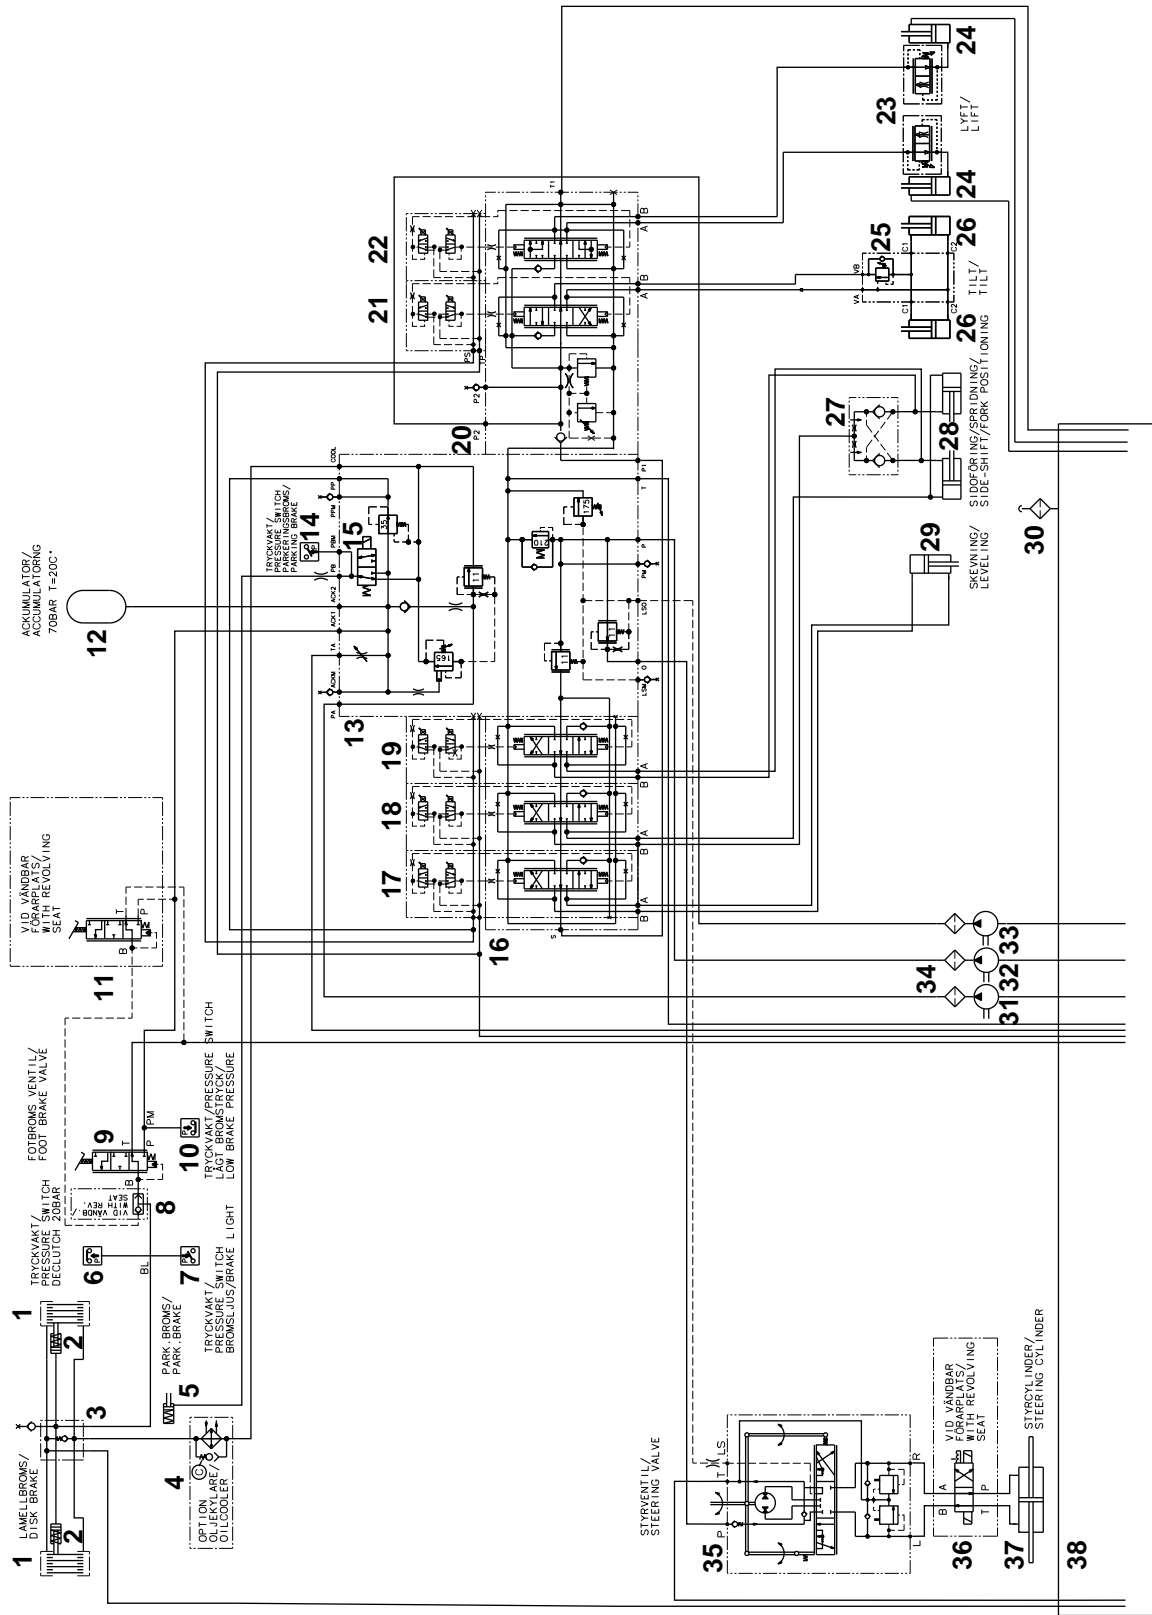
LAMELLBROMS/
DISK BRAKE

1
2
1
2
3

PARK.BROMS/
PARK.BRAKE
5

OPTION
OLJEKYLARE
OILCOOLER
4

TRYCKVAKT/
PRESSURE SWITCH
DECLUTCH
6
BL
7
TRYCKVAKT/
PRESSURE SWITCH
BROMSLJUS/BRAKE LIGHT

VID VÄNDB.
WITH REV.
SEAT
8
20BAR

FOTBROMS VENTIL/
FOOT BRAKE VALVE
9
T
P
B
PM
10
TRYCKVAKT/PRESSURE SWITCH
LÅGT BROMSTRYCK/
LOW BRAKE PRESSURE

VID VÄNDBAR
FÖRARPLATS/
WITH REVOLVING
SEAT
T
P
B
11

ACKUMULATOR/
ACCUMULATORNG
70BAR T=20C°
12

TRYCKVAKT/
PRESSURE SWITCH
PARKERINGSBROMS/
PARKING BRAKE
14
15
35
PP
PPM
PBM
PB
ACK2
ACK1
TA
ACKM
PA
COOL
13
165
11
16

17
18
19
A
B
A
B
A
B
S

20
P2
P1
T
P
PH
LSO
O
LSM
175
10
11
LSO

21
22
PS
T1
A
B
A
B

23
24
24
LYFT/
LIFT

25
26
26
C1
C2
C1
C2
VA
VB
TILT/
TILT

27
28
SIDOFÖRING/SPRIDNING/
SIDE-SHIFT/FORK POSITIONING

29
SKEVNING/
LEVELING

30

33
32
34
31

STYRVENTIL/
STEERING VALVE
LS
T
P
R
L
35

VID VÄNDBAR
FÖRARPLATS/
WITH REVOLVING
SEAT
A
B
P
T
36

STYRCYLINDER/
STEERING CYLINDER
37

38